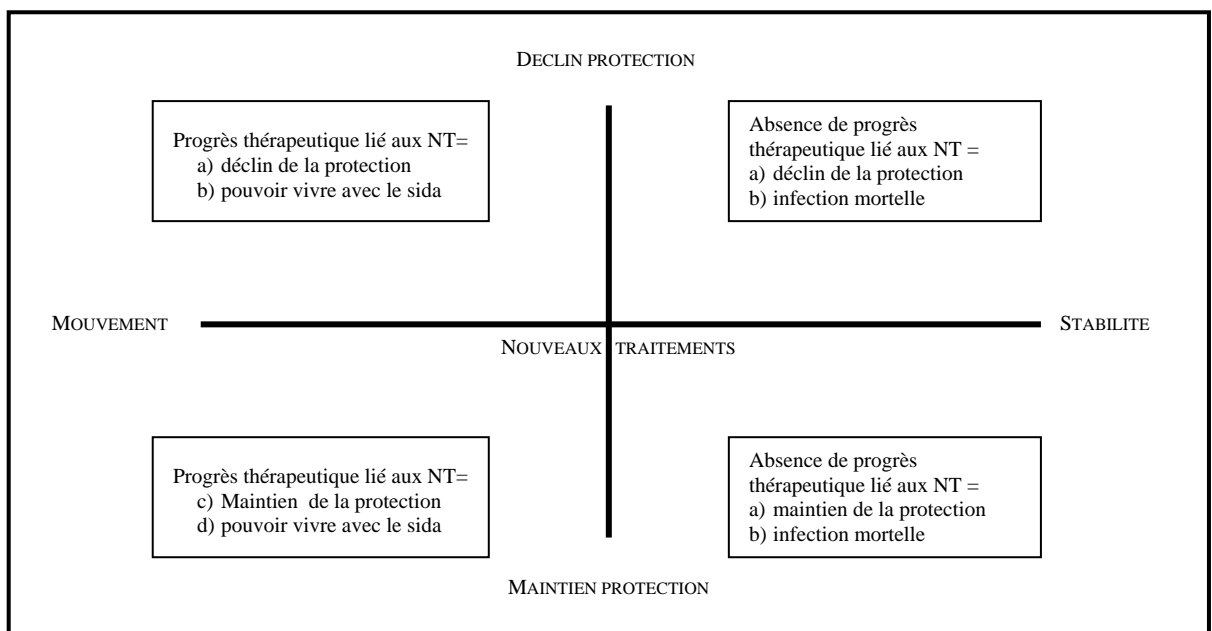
DECLIN PROTECTION

Progrès thérapeutique lié aux NT=
a) déclin de la protection
b) pouvoir vivre avec le sida

Absence de progrès thérapeutique lié aux NT =
a) déclin de la protection
b) infection mortelle

MOUVEMENT

STABILITE

NOUVEAUX TRAITEMENTS

Progrès thérapeutique lié aux NT=
c) Maintien de la protection
d) pouvoir vivre avec le sida

Absence de progrès thérapeutique lié aux NT =
a) maintien de la protection
b) infection mortelle

MAINTIEN PROTECTION